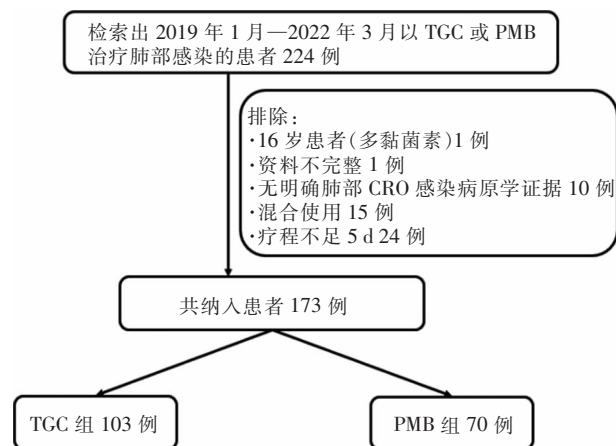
检索出 2019 年 1 月—2022 年 3 月以 TGC 或 PMB 治疗肺部感染的患者 224 例

排除：
·16 岁患者(多黏菌素)1 例
·资料不完整 1 例
·无明确肺部 CRO 感染病原学证据 10 例
·混合使用 15 例
·疗程不足 5 d 24 例

共纳入患者 173 例

TGC 组 103 例

PMB 组 70 例